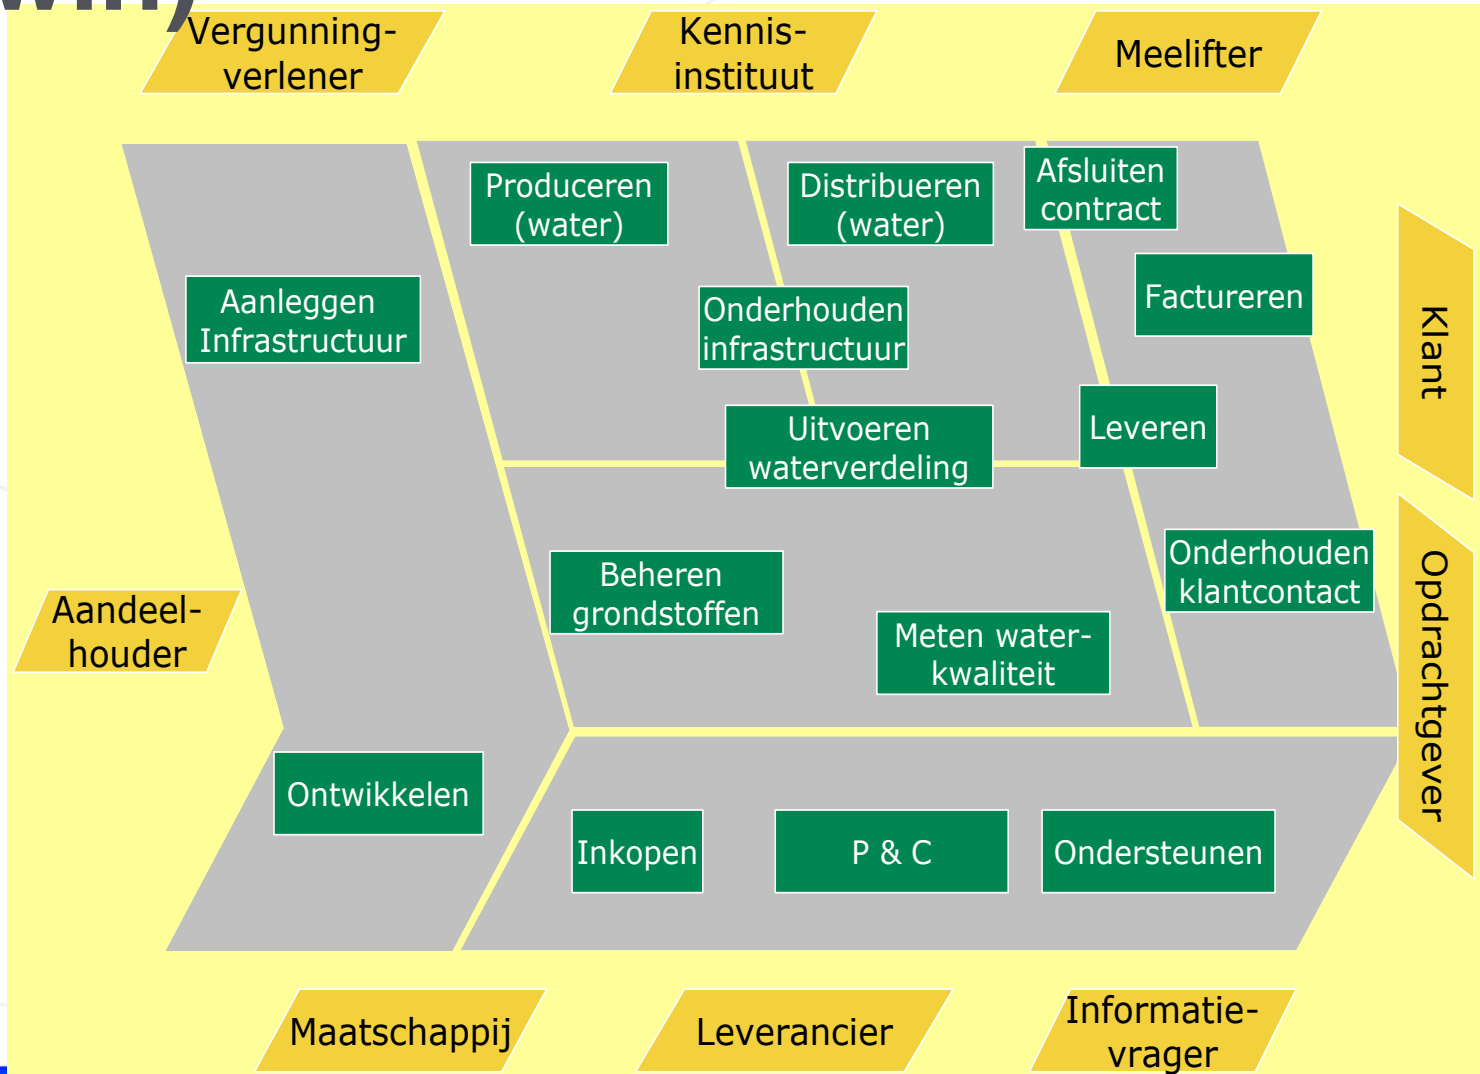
Vergunningverlener

Kennisinstituut

Meelifter

Produceren (water)

Distribueren (water)

Afsluiten contract

Factureren

Klant

Aanleggen Infrastructuur

Onderhouden infrastructuur

Uitvoeren waterverdeling

Leveren

Onderhouden klantcontact

Opdrachtgever

Beheren grondstoffen

Meten waterkwaliteit

Aandeelhouder

Ontwikkelen

Inkopen

P & C

Ondersteunen

Maatschappij

Leverancier

Informatievrager